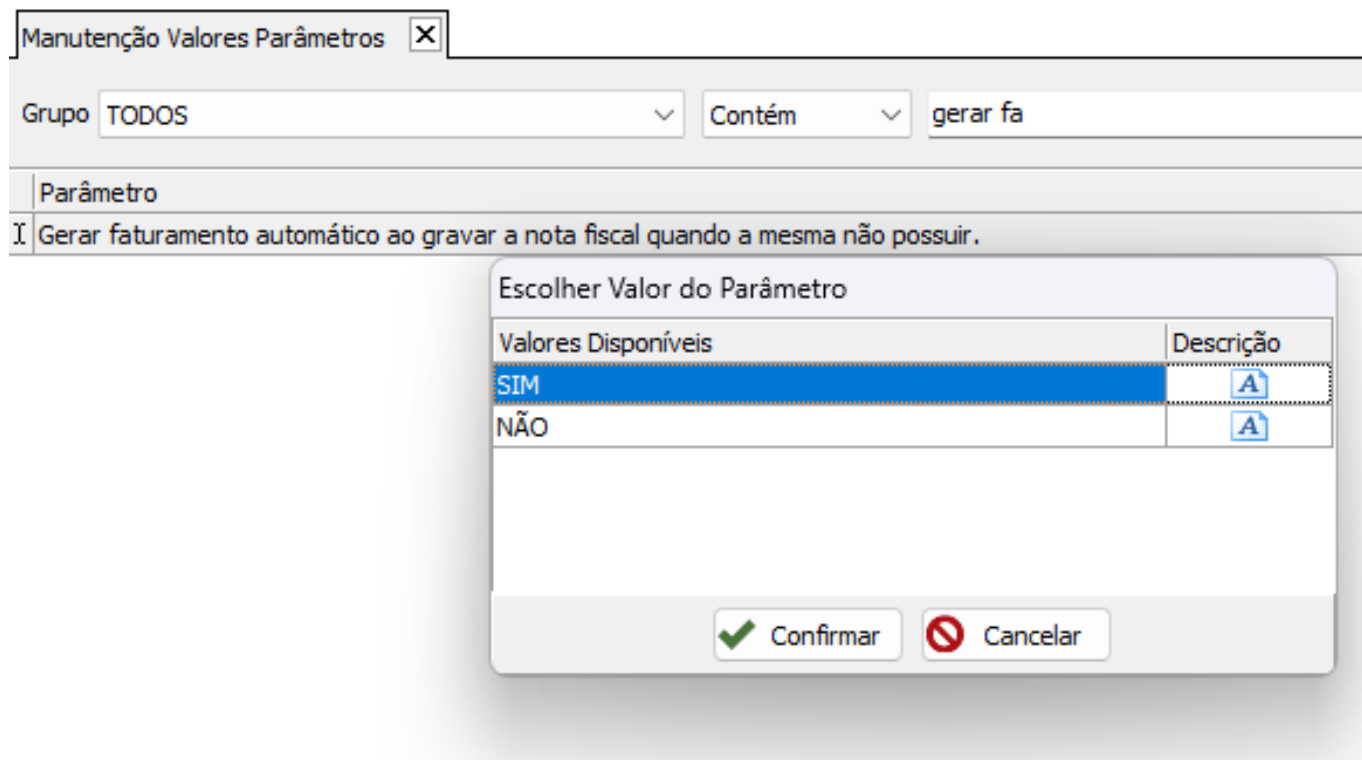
Manutenção Valores Parâmetros

Grupo TODOS

Contém

gerar fa

| Parâmetro |
|---|
| Gerar faturamento automático ao gravar a nota fiscal quando a mesma não possuir. |

Escolher Valor do Parâmetro

| Valores Disponíveis | Descrição |
|---|---|
| SIM | A |
| NÃO | A |

Confirmar

Cancelar